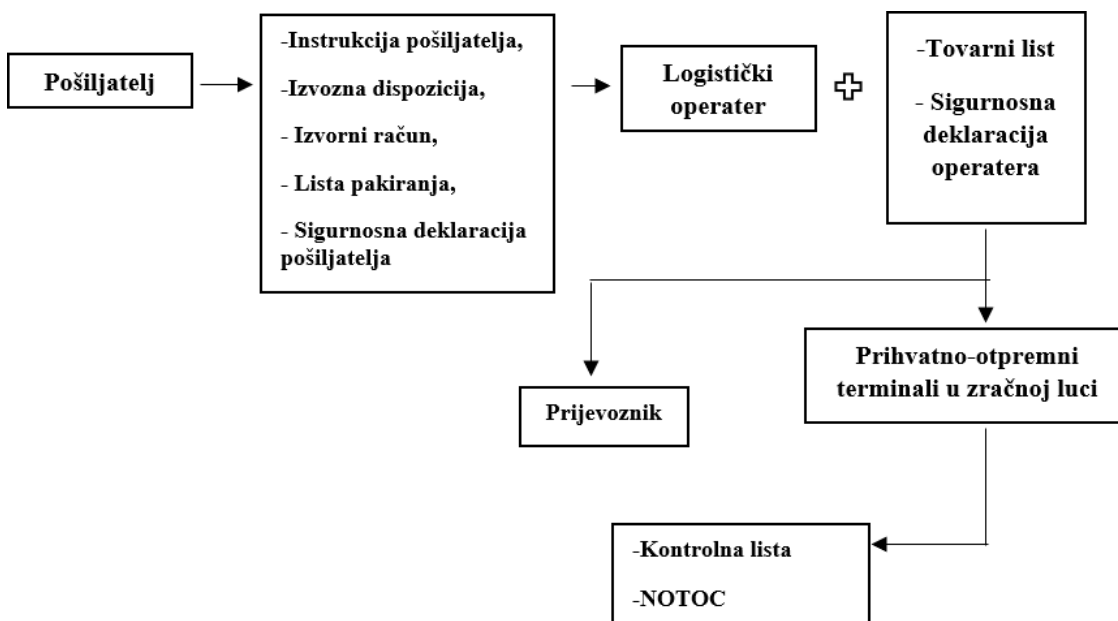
Pošiljatelj

-Instrukcija pošiljatelja,

-Izvozna dispozicija,

- Izvorni račun,

- Lista pakiranja,

- Sigurnosna deklaracija pošiljatelja

Logistički operater

-Tovarni list

- Sigurnosna deklaracija operatera

Prijevoznik

Prihvatno-otpremni terminali u zračnoj luci

-Kontrolna lista

-NOTOC